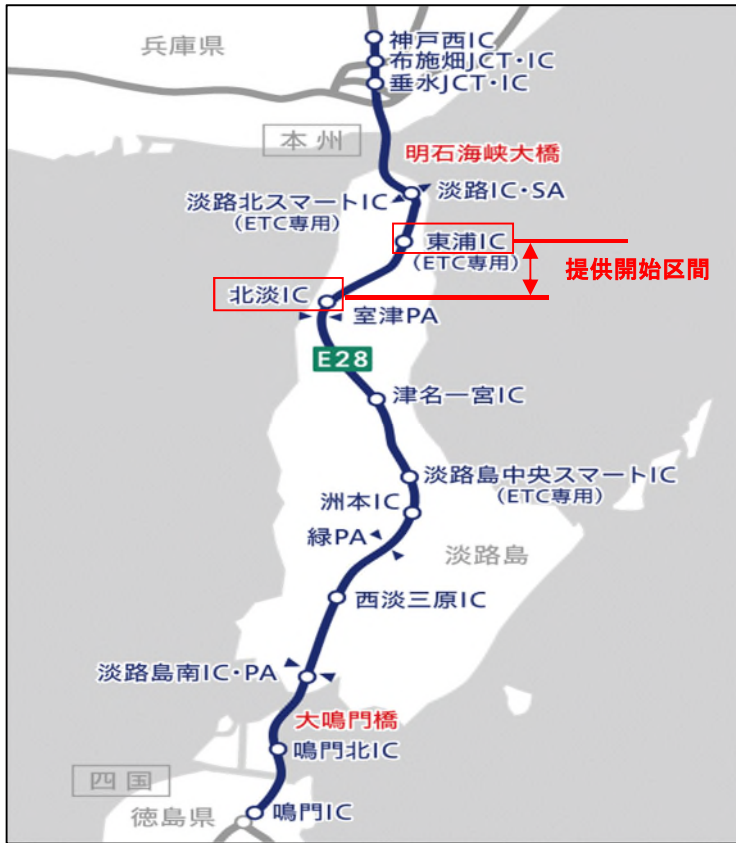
兵庫県

神戸西IC
布施畑JCT・IC
垂水JCT・IC

本州

明石海峡大橋

淡路北スマートIC
（ETC専用）

淡路IC・SA

東浦IC
（ETC専用）

提供開始区間

北淡IC

室津PA

E28

津名一宮IC

淡路島中央スマートIC
（ETC専用）

洲本IC

緑PA

淡路島

西淡三原IC

淡路島南IC・PA

大鳴門橋

鳴門北IC

四国

徳島県

鳴門IC